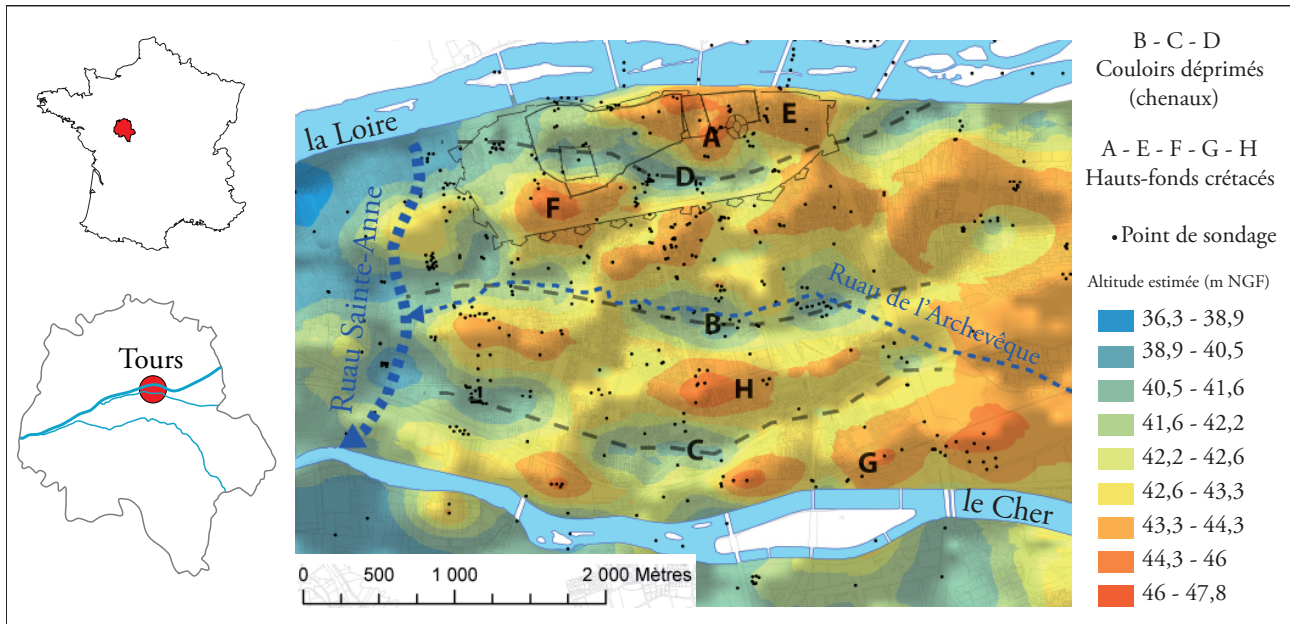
Tours

la Loire

Ruau Sainte-Anne

Ruau de l'Archevêque

le Cher

A

E

D

F

B

H

I

C

G

0 500 1 000 2 000 Mètres

B - C - D
Couloirs déprimés
(chenaux)

A - E - F - G - H
Hauts-fonds crétacés

• Point de sondage

Altitude estimée (m NGF)

36,3 - 38,9
38,9 - 40,5
40,5 - 41,6
41,6 - 42,2
42,2 - 42,6
42,6 - 43,3
43,3 - 44,3
44,3 - 46
46 - 47,8